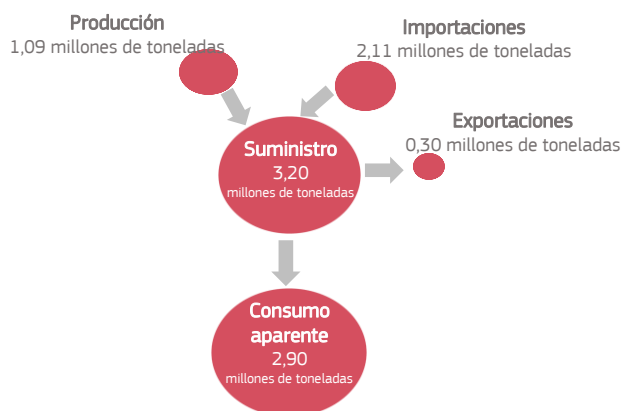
Producción
1,09 millones de toneladas

Importaciones
2,11 millones de toneladas

Exportaciones
0,30 millones de toneladas

Suministro
3,20
millones de toneladas

Consumo aparente
2,90
millones de toneladas